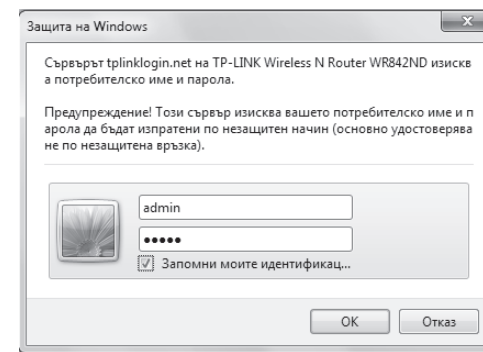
Защита на Windows

Сървърът tplinklogin.net на TP-LINK Wireless N Router WR842ND изисква потребителско име и парола.

Предупреждение! Този сървър изисква вашето потребителско име и парола да бъдат изпратени по незащитен начин (основно удостоверява не по незащитена връзка).

admin

•••••

Запомни моите идентификац...

OK

Отказ